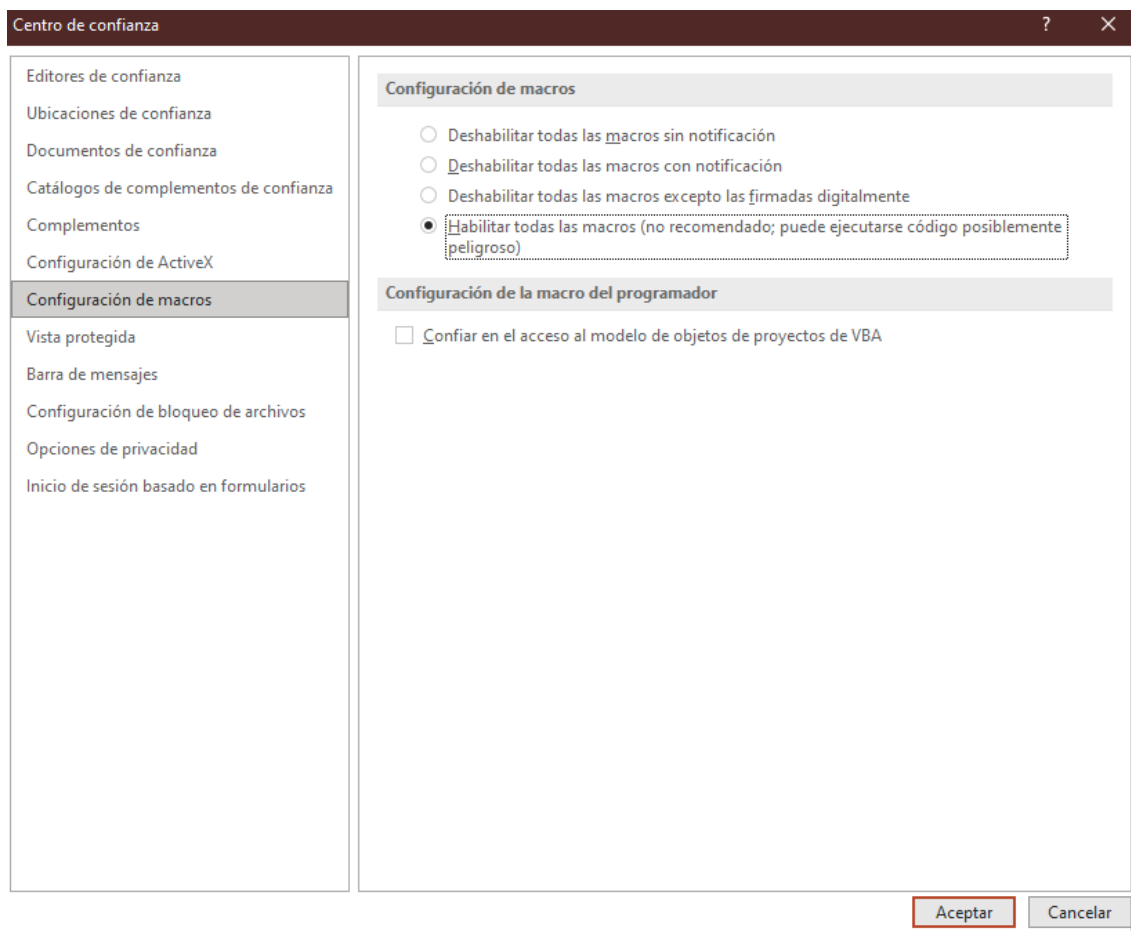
Centro de confianza

?

Editores de confianza
Ubicaciones de confianza
Documentos de confianza
Catálogos de complementos de confianza
Complementos
Configuración de ActiveX
Configuración de macros
Vista protegida
Barra de mensajes
Configuración de bloqueo de archivos
Opciones de privacidad
Inicio de sesión basado en formularios

Configuración de macros

Deshabilitar todas las macros sin notificación
Deshabilitar todas las macros con notificación
Deshabilitar todas las macros excepto las firmadas digitalmente
Habilitar todas las macros (no recomendado; puede ejecutarse código posiblemente peligroso)

Configuración de la macro del programador

Confiar en el acceso al modelo de objetos de proyectos de VBA

Aceptar
Cancelar